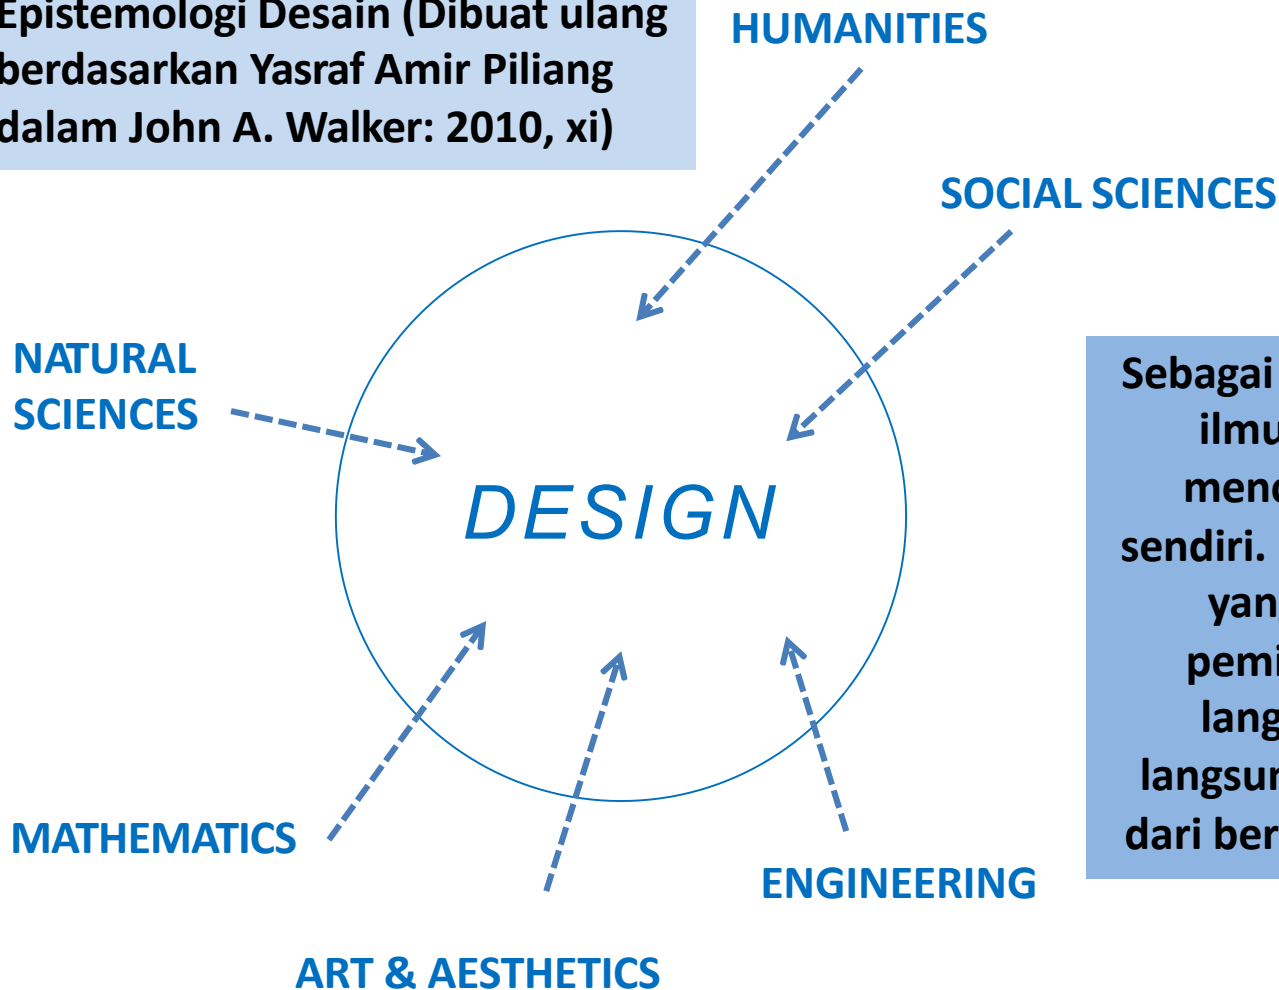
Epistemologi Desain (Dibuat ulang berdasarkan Yasraf Amir Piliang dalam John A. Walker: 2010, xi)

HUMANITIES

SOCIAL SCIENCES

NATURAL SCIENCES

DESIGN

Sebagai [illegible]
ilmu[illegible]
mend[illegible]
sendiri. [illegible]
yan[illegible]
pemi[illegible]
lang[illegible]
langsur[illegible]
dari ber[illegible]

MATHEMATICS

ENGINEERING

ART & AESTHETICS